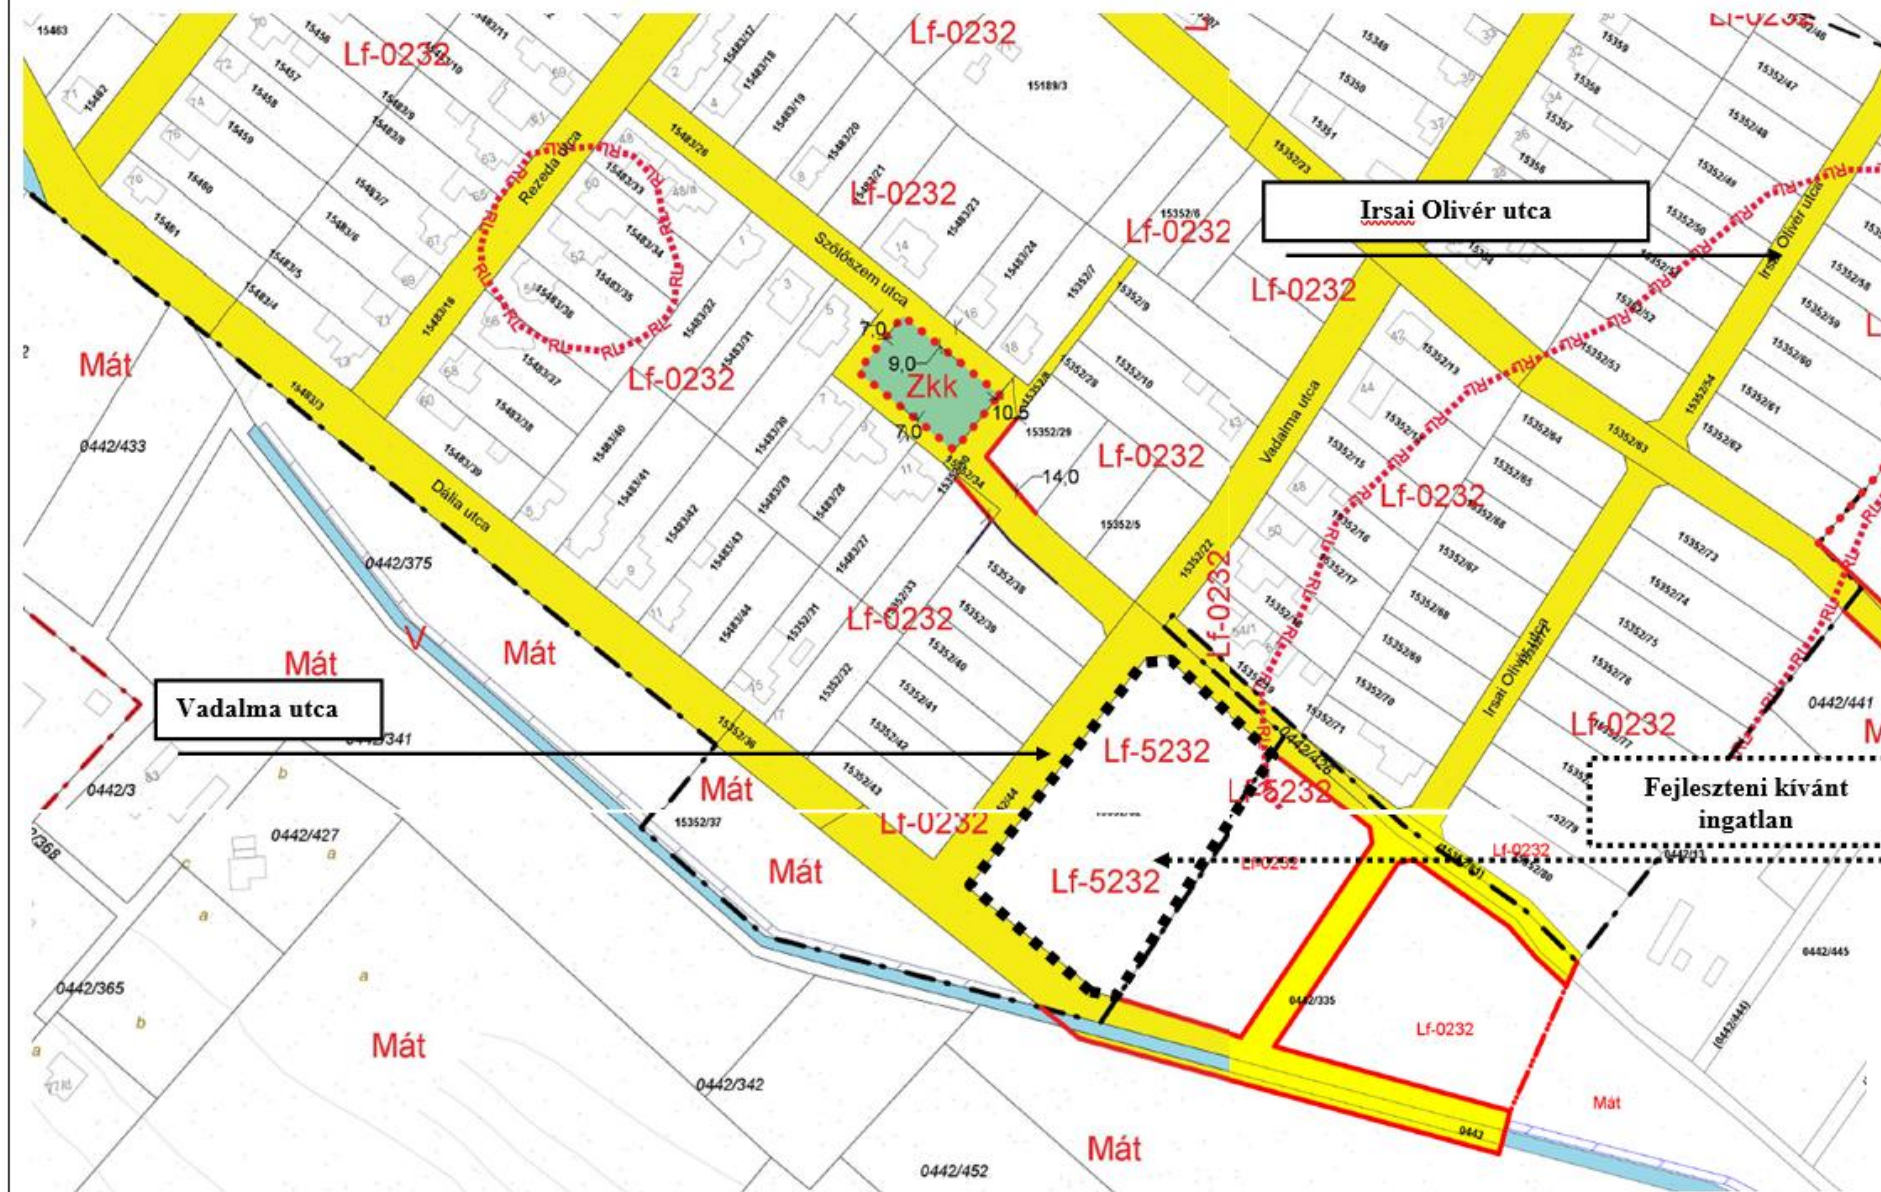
Irsai Olivér utca

Vadalma utca

Fejleszteni kívánt ingatlan

Lf-0232
Lf-0232
Lf-0232
Lf-0232
Lf-0232
Lf-0232
Lf-0232
Lf-0232
Lf-0232
Lf-0232
Lf-0232
Lf-0232
Lf-0232
Lf-0232
Lf-5232
Lf-5232
Lf-5232
Zkk
Mát
Mát
Mát
Mát
Mát
Mát
Mát
Mát
V

Rezeda utca
Szőlőszem utca
Dália utca
Vadalma utca
Irsai Olivér utca
Irsai Olivér utca

7,0
9,0
10,5
7,0
14,0

0442/433
0442/375
0442/341
0442/3
0442/427
0442/365
0442/342
0442/452
0442/335
0442/441
0442/445
0442/426
0442
15189/3
15352/37
15352/36
15352/29
15352/5
15483/39
15483/37
15483/26
15483/18
15483/3
15483/33
15483/34
15483/35
15483/36
15352/8
15352/6
15352/7
15352/22
15352/24
15352/34